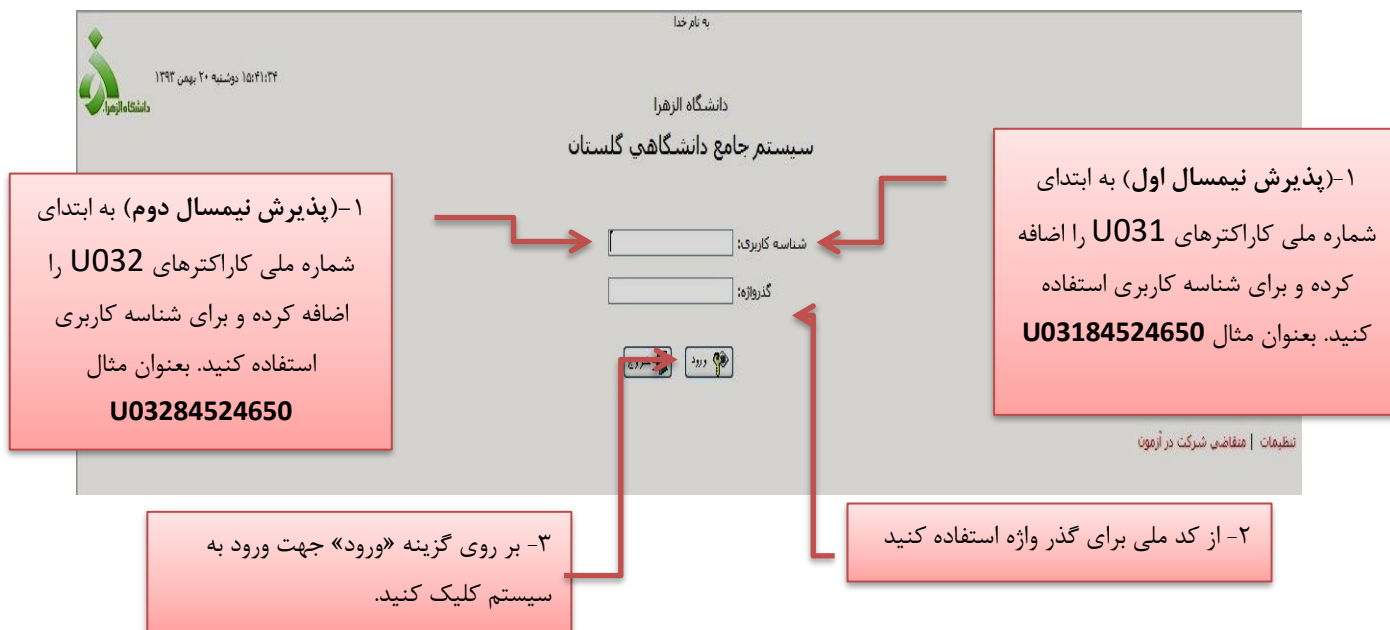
به نام خدا

۱۵:۴۱:۳۴ دوشنبه ۲۰ بهمن ۱۳۹۳

دانشگاه الزهرا

دانشگاه الزهرا

سيستم جامع دانشگاهي گلستان

۱-(پذیرش نیمسال اول) به ابتدای شماره ملی کاراکترهای U031 را اضافه کرده و برای شناسه کاربری استفاده کنید. بعنوان مثال U03184524650

۱-(پذیرش نیمسال دوم) به ابتدای شماره ملی کاراکترهای U032 را اضافه کرده و برای شناسه کاربری استفاده کنید. بعنوان مثال U03284524650

شناسه کاربری:

گذرواژه:

ورود

خروج

تنظیمات | متقاضی شرکت در آزمون

۳- بر روی گزینه «ورود» جهت ورود به سیستم کلیک کنید.

۲- از کد ملی برای گذر واژه استفاده کنید